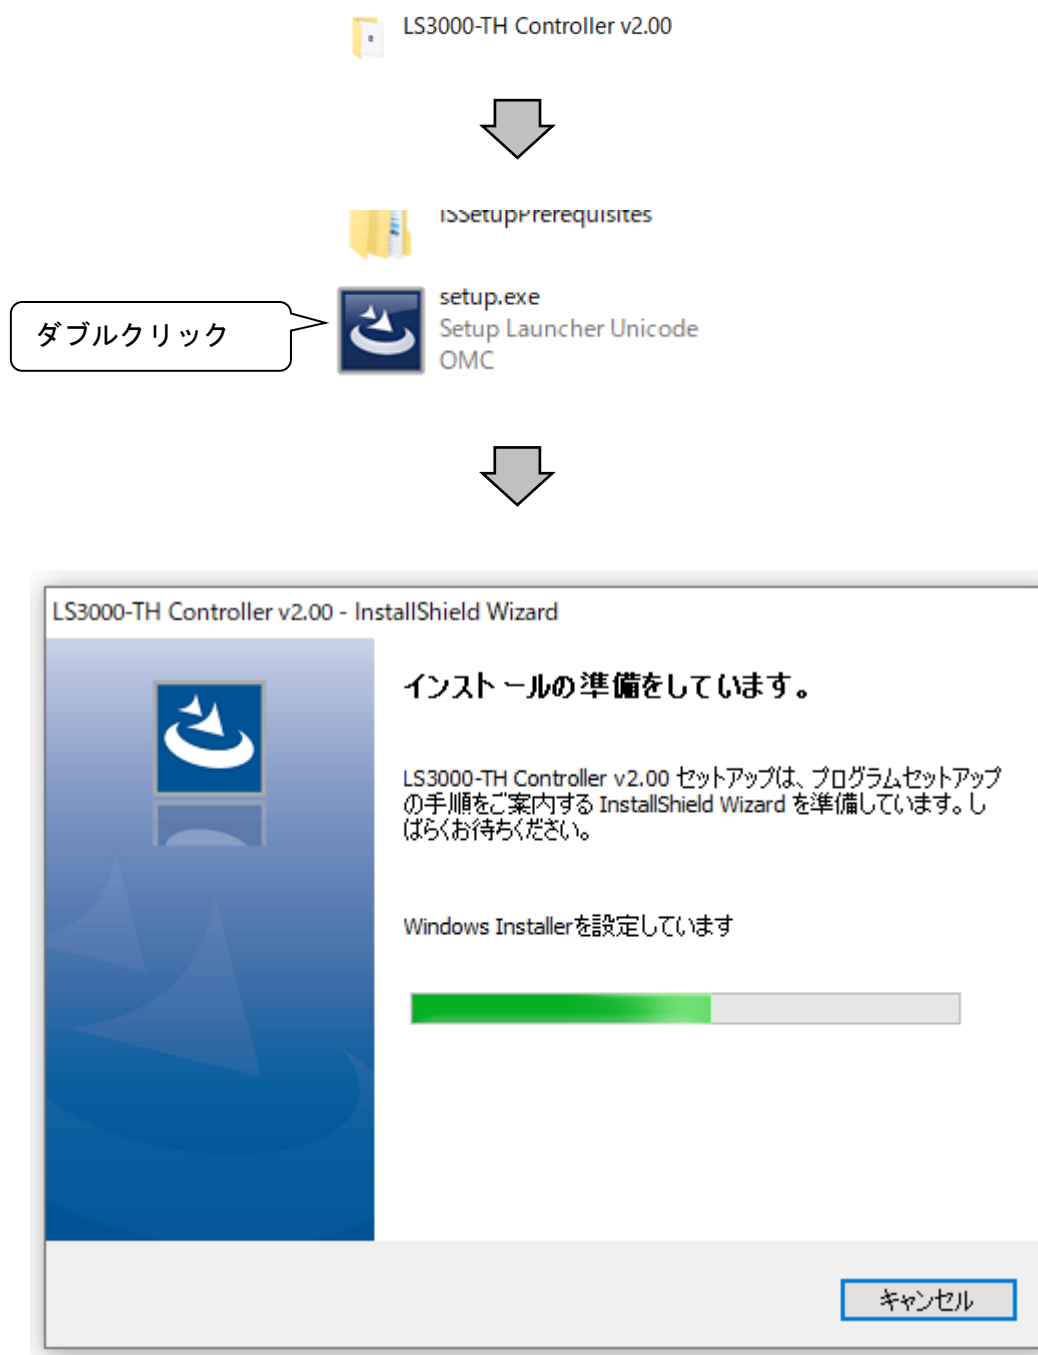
LS3000-TH Controller v2.00

ISSetupPrerequisites

ダブルクリック

setup.exe
Setup Launcher Unicode
OMC

LS3000-TH Controller v2.00 - InstallShield Wizard

インストールの準備をしています。

LS3000-TH Controller v2.00 セットアップは、プログラムセットアップの手順をご案内する InstallShield Wizard を準備しています。しばらくお待ちください。

Windows Installerを設定しています

キャンセル